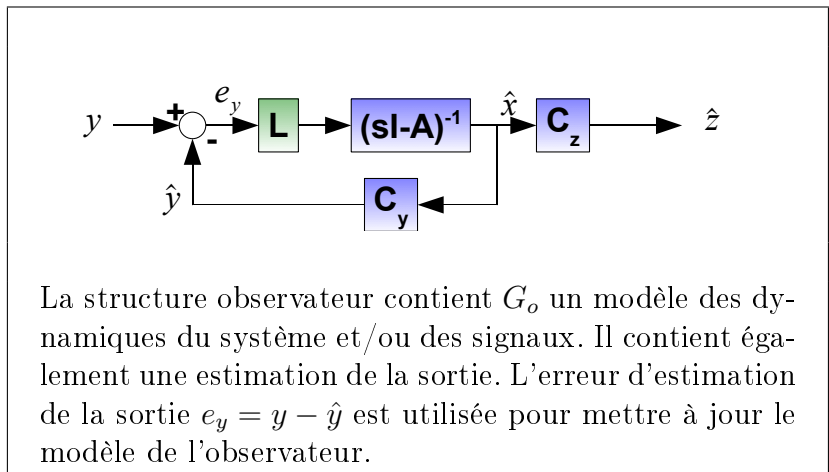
$y$ + - $e_y$ L (sI-A)$^{-1}$ $\hat{x}$ $C_z$ $\hat{z}$

$\hat{y}$ $C_y$

La structure observateur contient $G_o$ un modèle des dynamiques du système et/ou des signaux. Il contient également une estimation de la sortie. L'erreur d'estimation de la sortie $e_y = y - \hat{y}$ est utilisée pour mettre à jour le modèle de l'observateur.